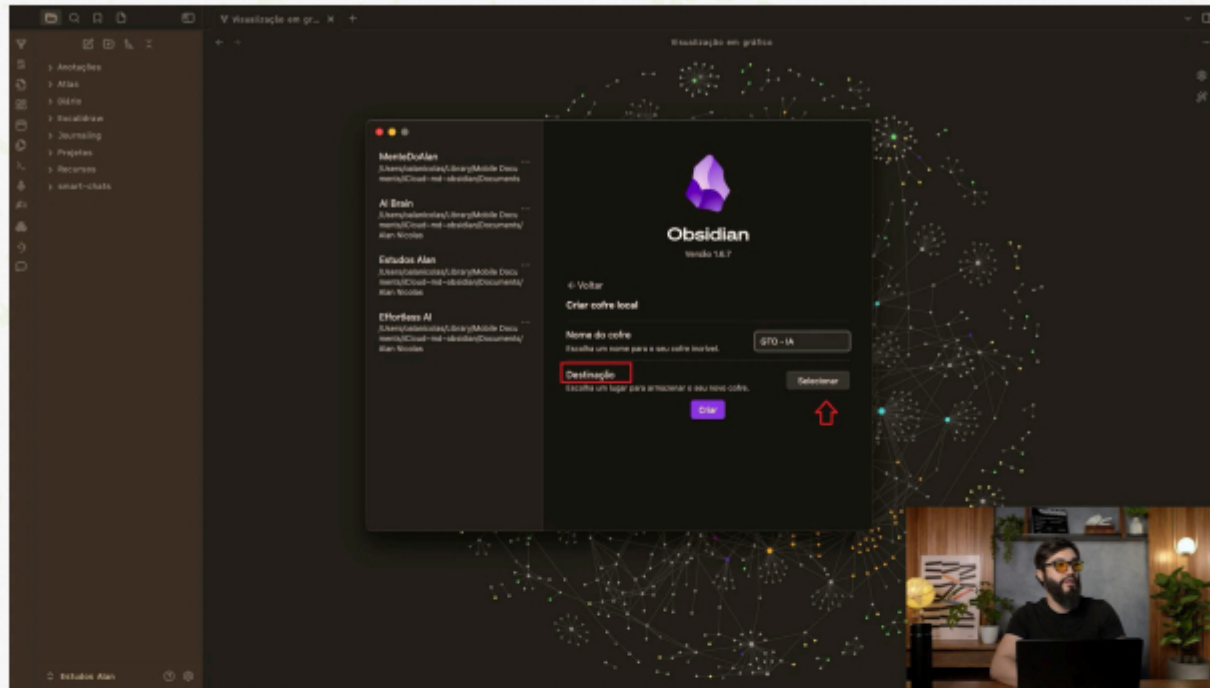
Visualização em gr... ×

Visualização em gráfico

Anotações
Atlas
Diário
Excalidraw
Journaling
Projetos
Recursos
smart-chats

MenteDoAlan
/Users/alanicolas/Library/Mobile Documents/iCloud~md~obsidian/Documents

AI Brain
/Users/alanicolas/Library/Mobile Documents/iCloud~md~obsidian/Documents/Alan Nicolas

Estudos Alan
/Users/alanicolas/Library/Mobile Documents/iCloud~md~obsidian/Documents/Alan Nicolas

Effortless AI
/Users/alanicolas/Library/Mobile Documents/iCloud~md~obsidian/Documents/Alan Nicolas

Obsidian
Versão 1.6.7

← Voltar
Criar cofre local

Nome do cofre
Escolha um nome para o seu cofre incrível.
GTO - IA

Destinação
Escolha um lugar para armazenar o seu novo cofre.
Selecionar

Criar

Estudos Alan